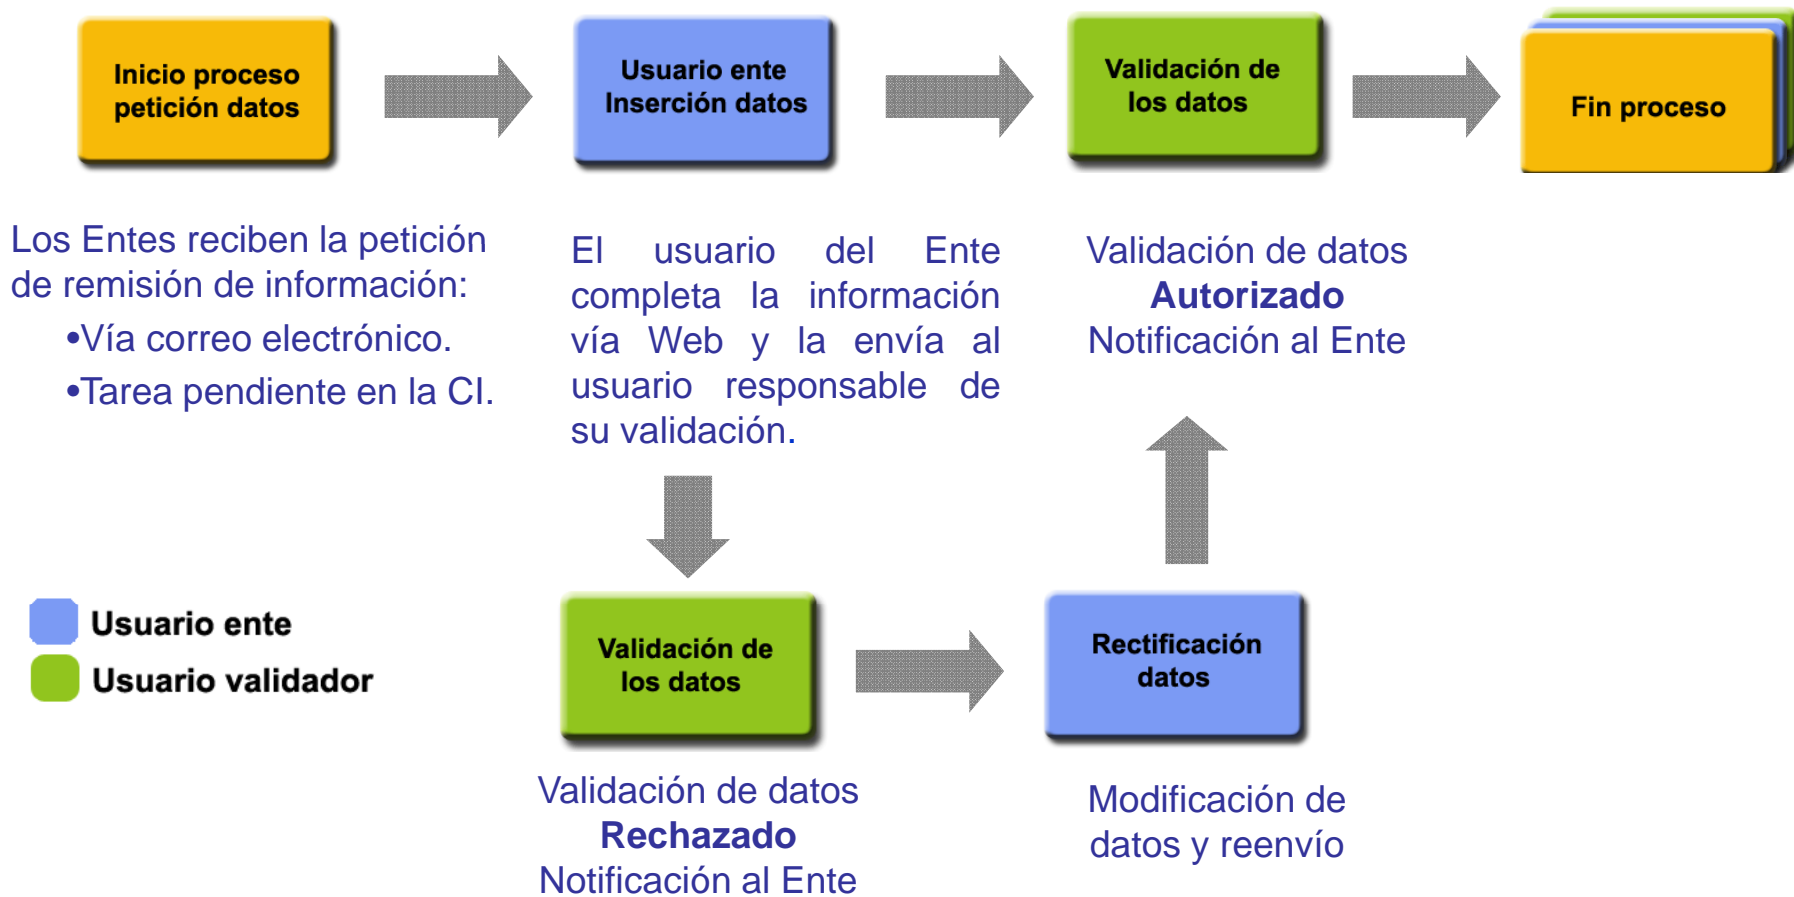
Inicio proceso petición datos

Usuario ente Inserción datos

Validación de los datos

Fin proceso

Los Entes reciben la petición de remisión de información:

•Vía correo electrónico.

•Tarea pendiente en la CI.

El usuario del Ente completa la información vía Web y la envía al usuario responsable de su validación.

Validación de datos
**Autorizado**
Notificación al Ente

Usuario ente

Usuario validador

Validación de los datos

Rectificación datos

Validación de datos
**Rechazado**
Notificación al Ente

Modificación de datos y reenvío